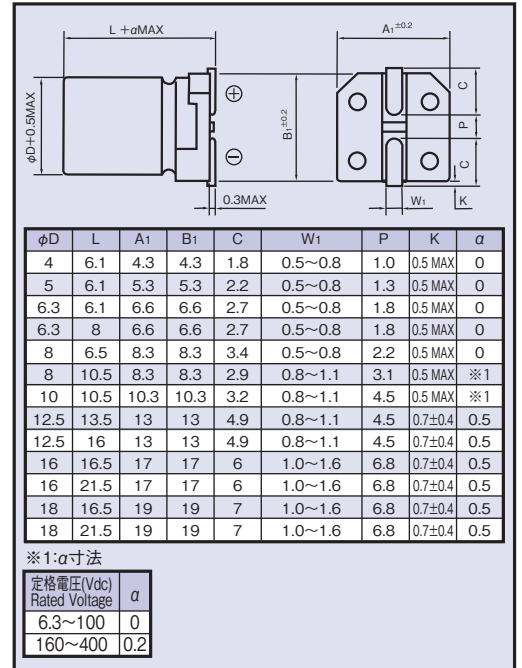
L +$\alpha$MAX

$\phi$D+0.5MAX

$\oplus$

$\ominus$

0.3MAX

$A_1^{\pm 0.2}$

$B_1^{\pm 0.2}$

C

P

C

$W_1$

K

| $\phi$D | L | $A_1$ | $B_1$ | C | $W_1$ | P | K | $\alpha$ |
|---|---|---|---|---|---|---|---|---|
| 4 | 6.1 | 4.3 | 4.3 | 1.8 | 0.5～0.8 | 1.0 | 0.5 MAX | 0 |
| 5 | 6.1 | 5.3 | 5.3 | 2.2 | 0.5～0.8 | 1.3 | 0.5 MAX | 0 |
| 6.3 | 6.1 | 6.6 | 6.6 | 2.7 | 0.5～0.8 | 1.8 | 0.5 MAX | 0 |
| 6.3 | 8 | 6.6 | 6.6 | 2.7 | 0.5～0.8 | 1.8 | 0.5 MAX | 0 |
| 8 | 6.5 | 8.3 | 8.3 | 3.4 | 0.5～0.8 | 2.2 | 0.5 MAX | 0 |
| 8 | 10.5 | 8.3 | 8.3 | 2.9 | 0.8～1.1 | 3.1 | 0.5 MAX | ※1 |
| 10 | 10.5 | 10.3 | 10.3 | 3.2 | 0.8～1.1 | 4.5 | 0.5 MAX | ※1 |
| 12.5 | 13.5 | 13 | 13 | 4.9 | 0.8～1.1 | 4.5 | 0.7±0.4 | 0.5 |
| 12.5 | 16 | 13 | 13 | 4.9 | 0.8～1.1 | 4.5 | 0.7±0.4 | 0.5 |
| 16 | 16.5 | 17 | 17 | 6 | 1.0～1.6 | 6.8 | 0.7±0.4 | 0.5 |
| 16 | 21.5 | 17 | 17 | 6 | 1.0～1.6 | 6.8 | 0.7±0.4 | 0.5 |
| 18 | 16.5 | 19 | 19 | 7 | 1.0～1.6 | 6.8 | 0.7±0.4 | 0.5 |
| 18 | 21.5 | 19 | 19 | 7 | 1.0～1.6 | 6.8 | 0.7±0.4 | 0.5 |

※1:$\alpha$寸法

| 定格電圧(Vdc) Rated Voltage | $\alpha$ |
|---|---|
| 6.3～100 | 0 |
| 160～400 | 0.2 |